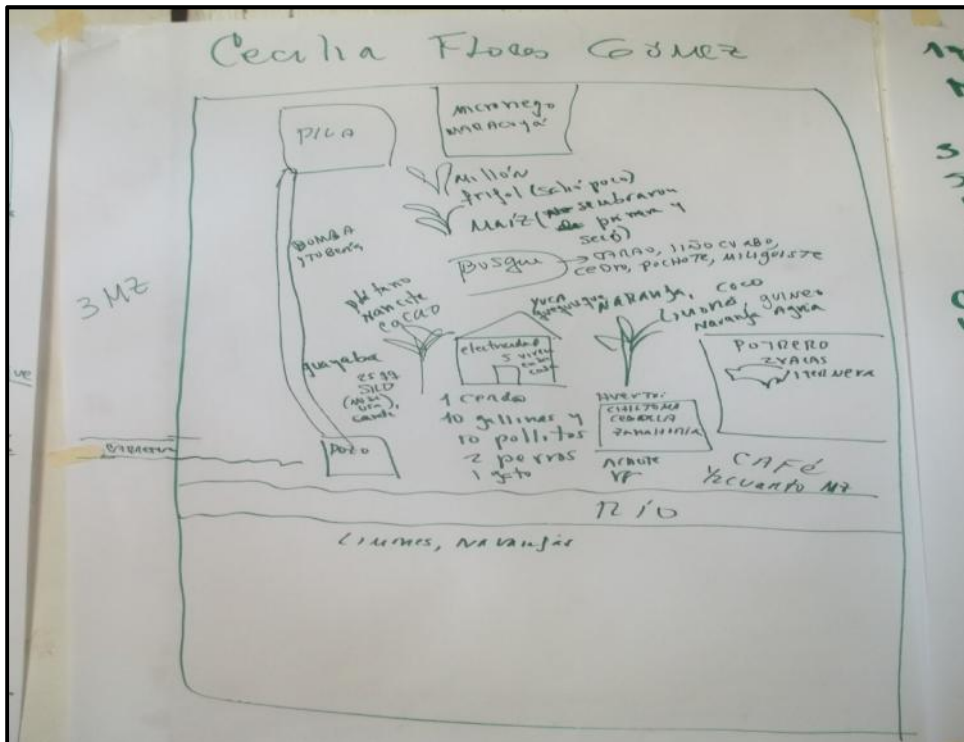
Cecilia Flores Gómez

microriego maracuyá

PILA

Millón
frijol (salió poco)
Maíz (se sembraron de primera y se secó)

BOMBA y tubería

Bosque → TARAO, LIÑOCUABO, CEDRO, POCHOTE, MILIGUISTE

3 MZ

plátano
nancite
cacao

yuca
quequisque
NARANJA, COCO
Limones
guineo
Naranja agria

electricidad
3 vivimos en la casa

POTRERO
2 vacas
1 ternera

guayaba

2589
SILO
(maíz,
urea,
caña)

1 cerdo
10 gallinas y
10 pollitos
2 perras
1 gato

HUERTO:
CHILTOMA
CEBOLLA
ZANAHORIA

Achiote
VP

CAFÉ
½ cuarto MZ

POZO

RÍO

Limones, Naranjas